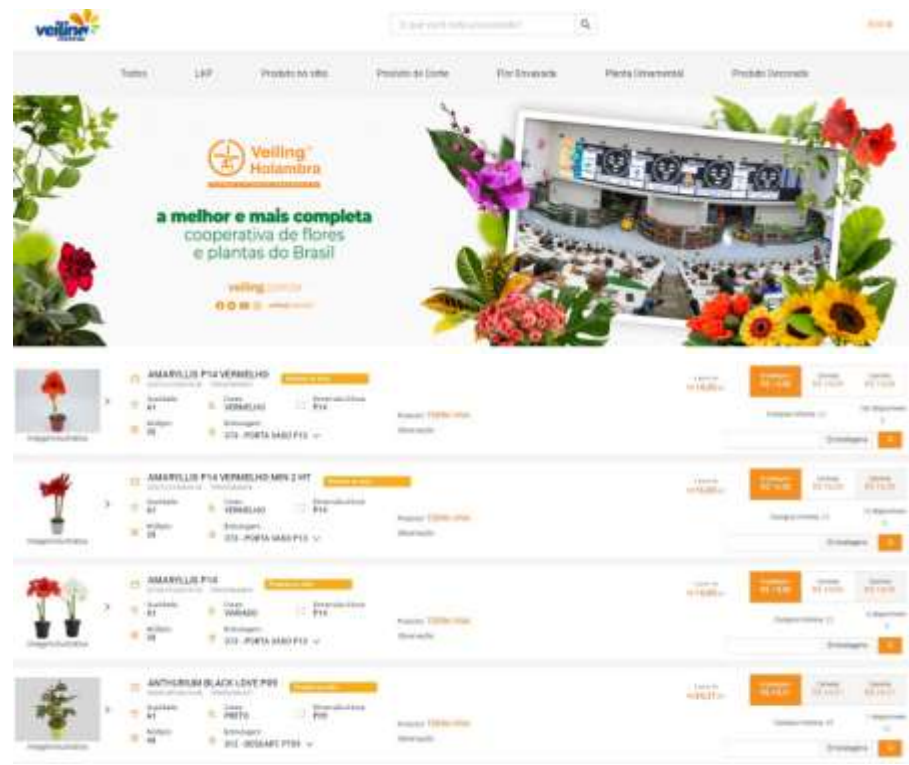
veiling

O que você está procurando?

Todos | LKP | Produto no Vaso | Produto de Corte | Flor Envasada | Planta Ornamental | Produto Decorado

Veiling Holambra

a melhor e mais completa cooperativa de flores e plantas do Brasil

veiling.com.br

AMARYLLIS P14 VERMELHO
Quantidade 61
Cores VERMELHO
Dimensão/Altura P14
Múltiplo 06
Embalagem 373 - PORTA VASO P13
Imagem ilustrativa
Embalagem

AMARYLLIS P14 VERMELHO MINI 2 HT
Quantidade 61
Cores VERMELHO
Dimensão/Altura P14
Múltiplo 06
Embalagem 373 - PORTA VASO P13
Imagem ilustrativa
Embalagem

AMARYLLIS P14
Quantidade 61
Cores VARIADO
Dimensão/Altura P14
Múltiplo 06
Embalagem 373 - PORTA VASO P13
Imagem ilustrativa
Embalagem

ANTHURIUM BLACK LOVE P09
Quantidade 61
Cores PRETO
Dimensão/Altura P09
Múltiplo 06
Embalagem 312 - BESSART PT09
Imagem ilustrativa
Embalagem